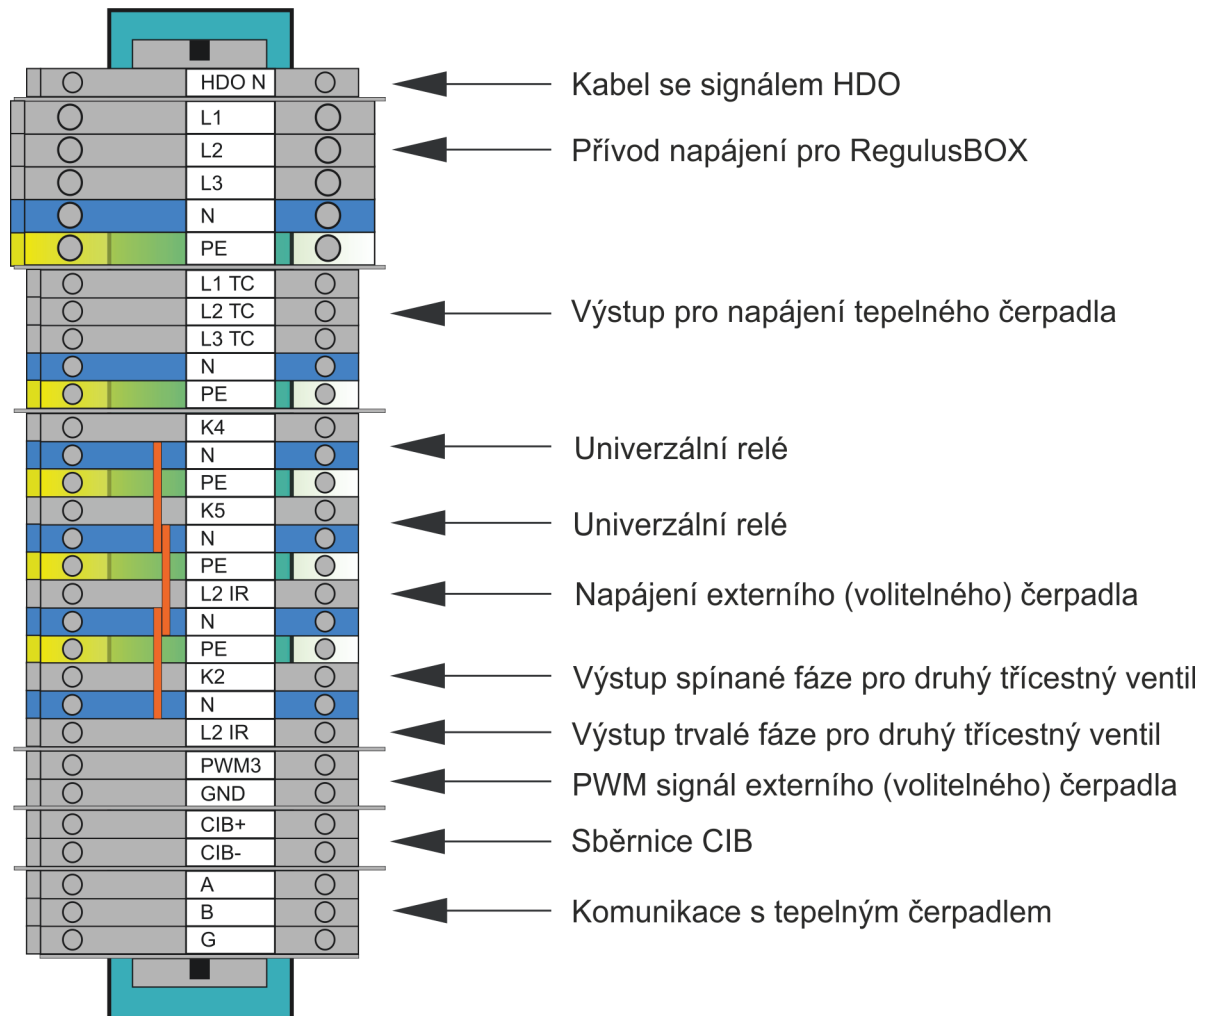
HDO N
Kabel se signálem HDO

L1
L2
L3
N
PE
Přívod napájení pro RegulusBOX

L1 TC
L2 TC
L3 TC
N
PE
Výstup pro napájení tepelného čerpadla

K4
N
PE
Univerzální relé

K5
N
PE
Univerzální relé

L2 IR
N
PE
Napájení externího (volitelného) čerpadla

K2
N
Výstup spínané fáze pro druhý třícestný ventil

L2 IR
Výstup trvalé fáze pro druhý třícestný ventil

PWM3
GND
PWM signál externího (volitelného) čerpadla

CIB+
CIB-
Sběrnice CIB

A
B
G
Komunikace s tepelným čerpadlem